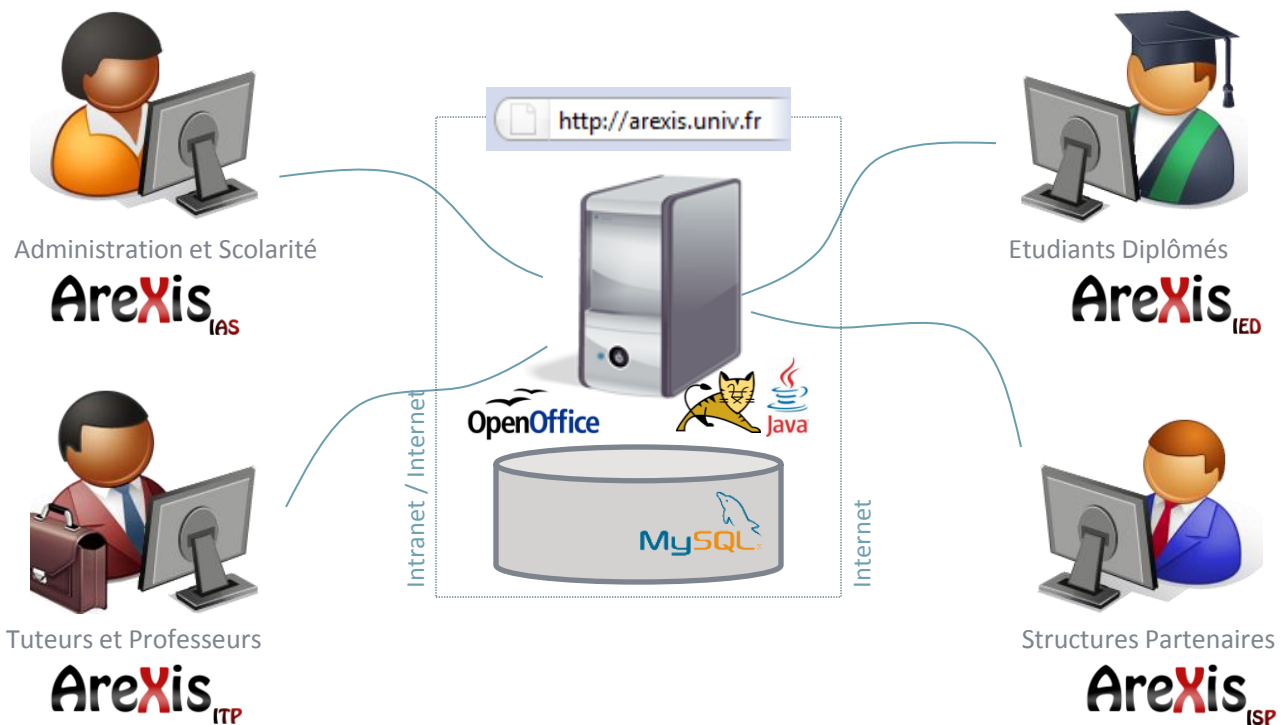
http://arexis.univ.fr

Administration et Scolarité

ArexisIAS

Etudiants Diplômés

ArexisIED

OpenOffice

Java

MySQL

Intranet / Internet

Internet

Tuteurs et Professeurs

ArexisITP

Structures Partenaires

ArexisISP